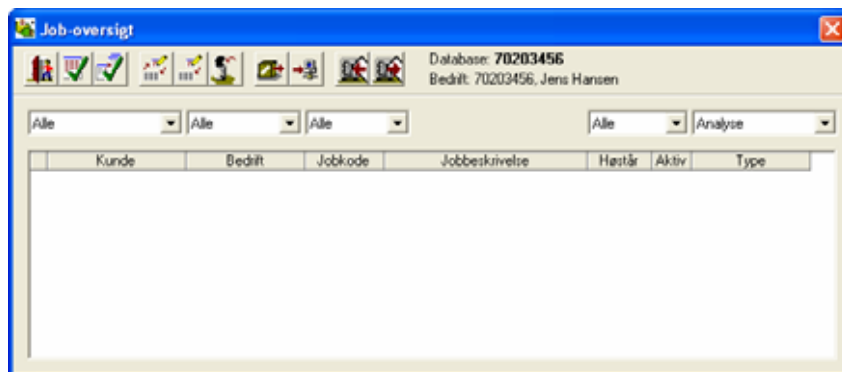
Job-oversigt

Database: **70203456**
Bedrift: 70203456, Jens Hansen

Alle
Alle
Alle
Alle
Analyse

| | Kunde | Bedrift | Jobkode | Jobbeskrivelse | Høstår | Aktiv | Type |
|---|---|---|---|---|---|---|---|